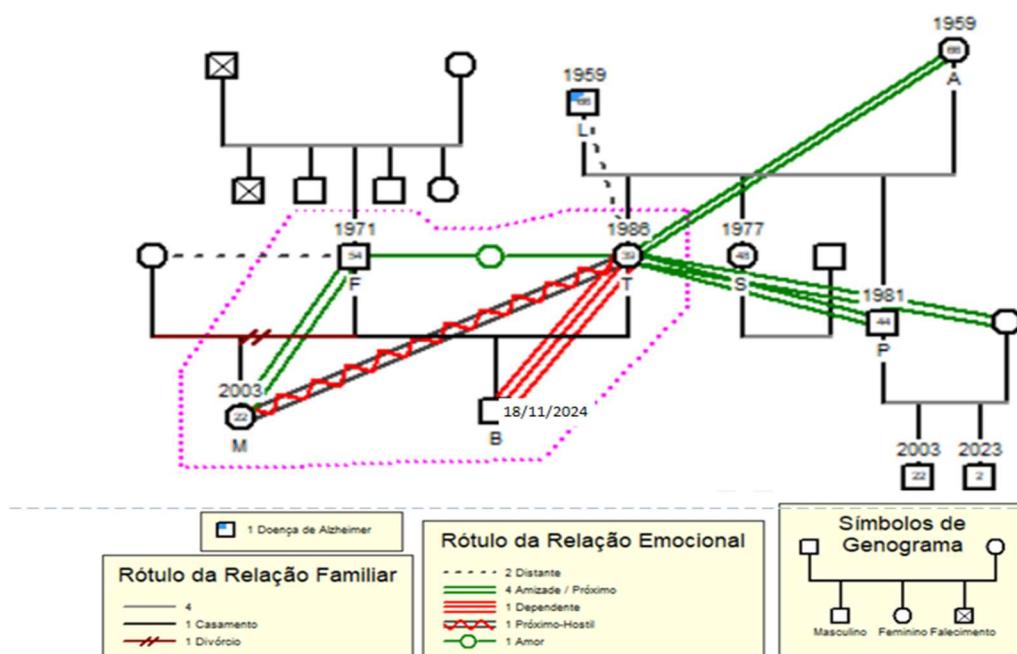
1959
66
A

1959
66
L

1971
54
F

1986
39
T

1977
48
S

1981
44
P

2003
22
M

B
18/11/2024

2003
22

2023
2

1 Doença de Alzheimer

Rótulo da Relação Familiar
4
1 Casamento
1 Divórcio

Rótulo da Relação Emocional
2 Distante
4 Amizade / Próximo
1 Dependente
1 Próximo-Hostil
1 Amor

Símbolos de Genograma
Masculino
Feminino
Falecimento